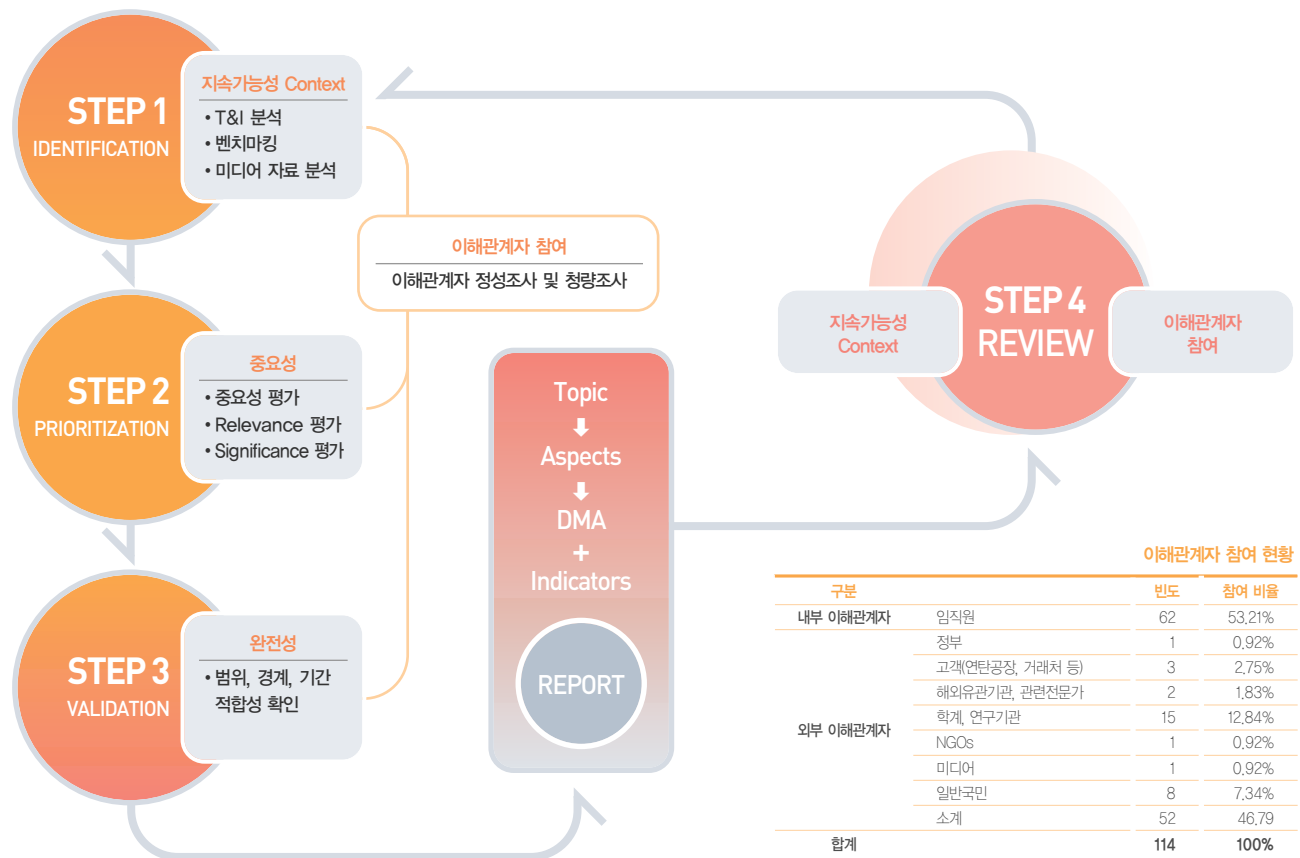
STEP 1
IDENTIFICATION

지속가능성 Context
• T&I 분석
• 벤치마킹
• 미디어 자료 분석

STEP 2
PRIORITIZATION

중요성
• 중요성 평가
• Relevance 평가
• Significance 평가

STEP 3
VALIDATION

완전성
• 범위, 경계, 기간 적합성 확인

이해관계자 참여
이해관계자 정성조사 및 청량조사

Topic
Aspects
DMA
+
Indicators

REPORT

지속가능성 Context

STEP 4
REVIEW

이해관계자 참여

이해관계자 참여 현황

| 구분 | | 빈도 | 참여 비율 |
|---|---|---|---|
| 내부 이해관계자 | 임직원 | 62 | 53.21% |
| 외부 이해관계자 | 정부 | 1 | 0.92% |
| | 고객(연탄공장, 거래처 등) | 3 | 2.75% |
| | 해외유관기관, 관련전문가 | 2 | 1.83% |
| | 학계, 연구기관 | 15 | 12.84% |
| | NGOs | 1 | 0.92% |
| | 미디어 | 1 | 0.92% |
| | 일반국민 | 8 | 7.34% |
| | 소계 | 52 | 46.79 |
| 합계 | | 114 | 100% |